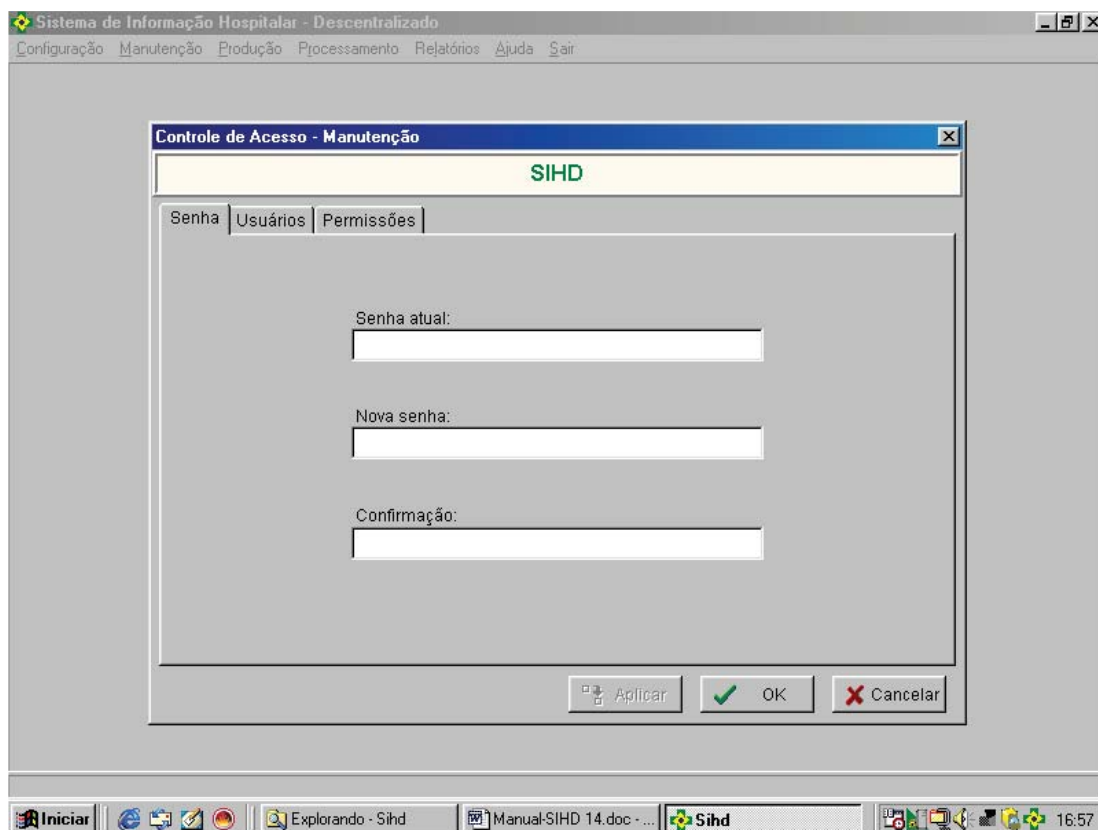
Sistema de Informação Hospitalar - Descentralizado

Configuração Manutenção Produção Processamento Relatórios Ajuda Sair

Controle de Acesso - Manutenção

SIHD

Senha | Usuários | Permissões

Senha atual:

Nova senha:

Confirmação:

Aplicar | OK | Cancelar

Iniciar | Explorando - Sihd | Manual-SIHD 14.doc - ... | Sihd | 16:57